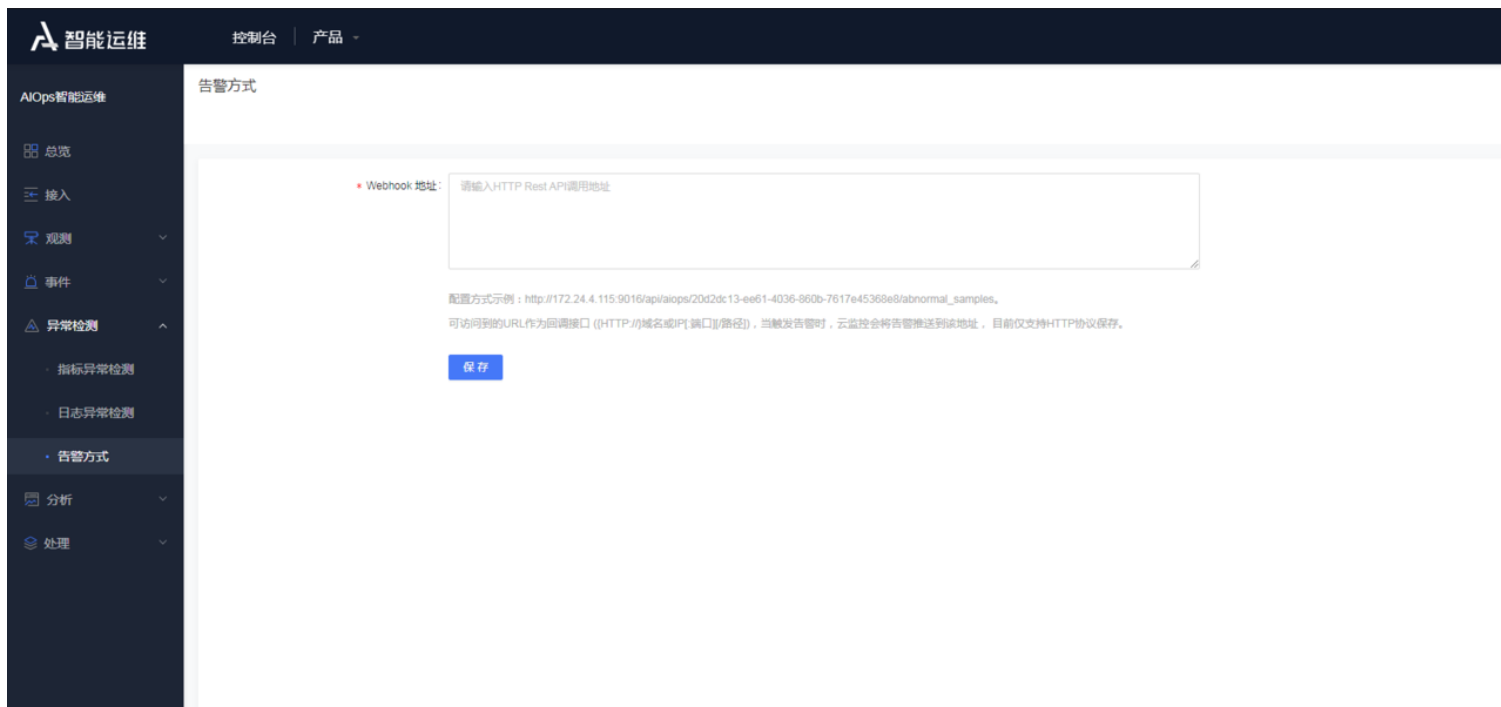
智能运维

控制台 | 产品

AIOps智能运维

总览

接入

观测

事件

异常检测

指标异常检测

日志异常检测

告警方式

分析

处理

告警方式

* Webhook 地址：

请输入HTTP Rest API调用地址

配置方式示例：http://172.24.4.115:9016/api/aiops/20d2dc13-ee61-4036-860b-7617e45368e8/abnormal_samples。

可访问到的URL作为回调接口 ([HTTP://]域名或IP[:端口][/路径])，当触发告警时，云监控会将告警推送到该地址，目前仅支持HTTP协议保存。

保存